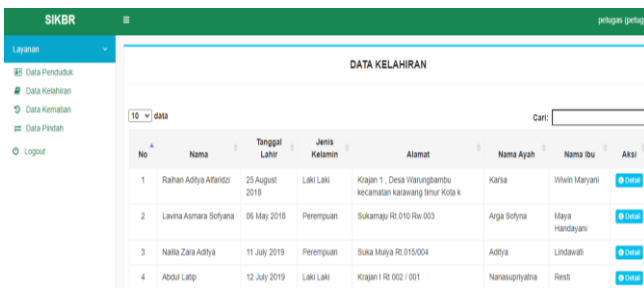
SIKBR

≡

petugas (petug

Layanan

Data Penduduk
Data Kelahiran
Data Kematian
Data Pindah
Logout

DATA KELAHIRAN

10 data

Cari:

| No | Nama | Tanggal Lahir | Jenis Kelamin | Alamat | Nama Ayah | Nama Ibu | Aksi |
|---|---|---|---|---|---|---|---|
| 1 | Raihan Aditya Alfaridzi | 25 August 2018 | Laki Laki | Krajan 1 , Desa Warungbambu kecamatan karawang timur Kota k | Karsa | Wiwin Maryani | Detail |
| 2 | Lavina Asmara Sofyana | 06 May 2018 | Perempuan | Sukamaju Rt.010 Rw.003 | Arga Sofyna | Maya Handayani | Detail |
| 3 | Nailla Zara Aditya | 11 July 2019 | Perempuan | Suka Mulya Rt.015/004 | Aditya | Lindawati | Detail |
| 4 | Abdul Latip | 12 July 2019 | Laki Laki | Krajan I Rt 002 / 001 | Nanasupriyatna | Resti | Detail |